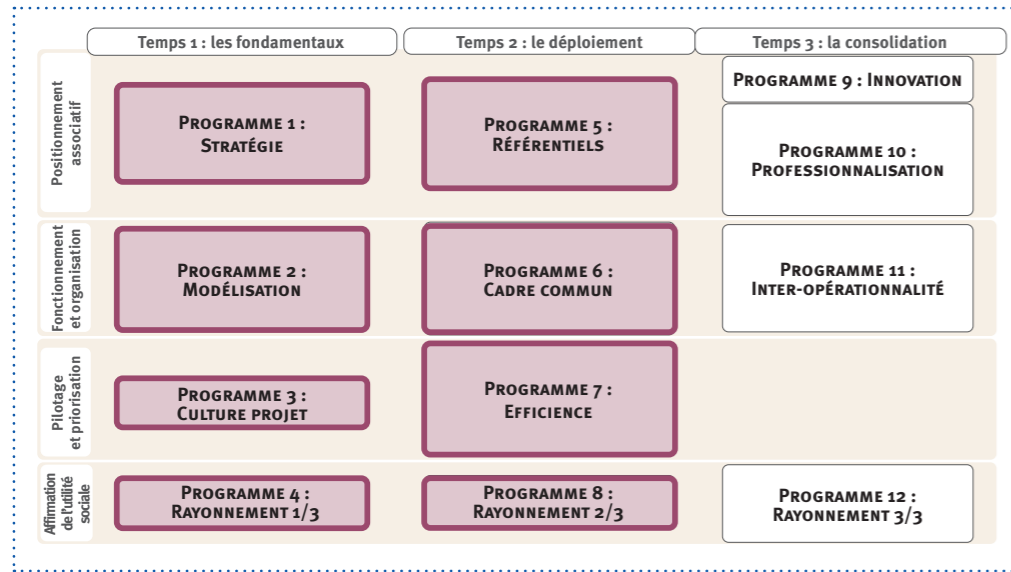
| | Temps 1 : les fondamentaux | Temps 2 : le déploiement | Temps 3 : la consolidation |
|---|---|---|---|
| Positionnement associatif | Programme 1 : Stratégie | Programme 5 : Référentiels | Programme 9 : Innovation<br>Programme 10 : Professionnalisation |
| Fonctionnement et organisation | Programme 2 : Modélisation | Programme 6 : Cadre commun | Programme 11 : Inter-opérationnalité |
| Pilotage et priorisation | Programme 3 : Culture projet | Programme 7 : Efficience | |
| Affirmation de l'utilité sociale | Programme 4 : Rayonnement 1/3 | Programme 8 : Rayonnement 2/3 | Programme 12 : Rayonnement 3/3 |